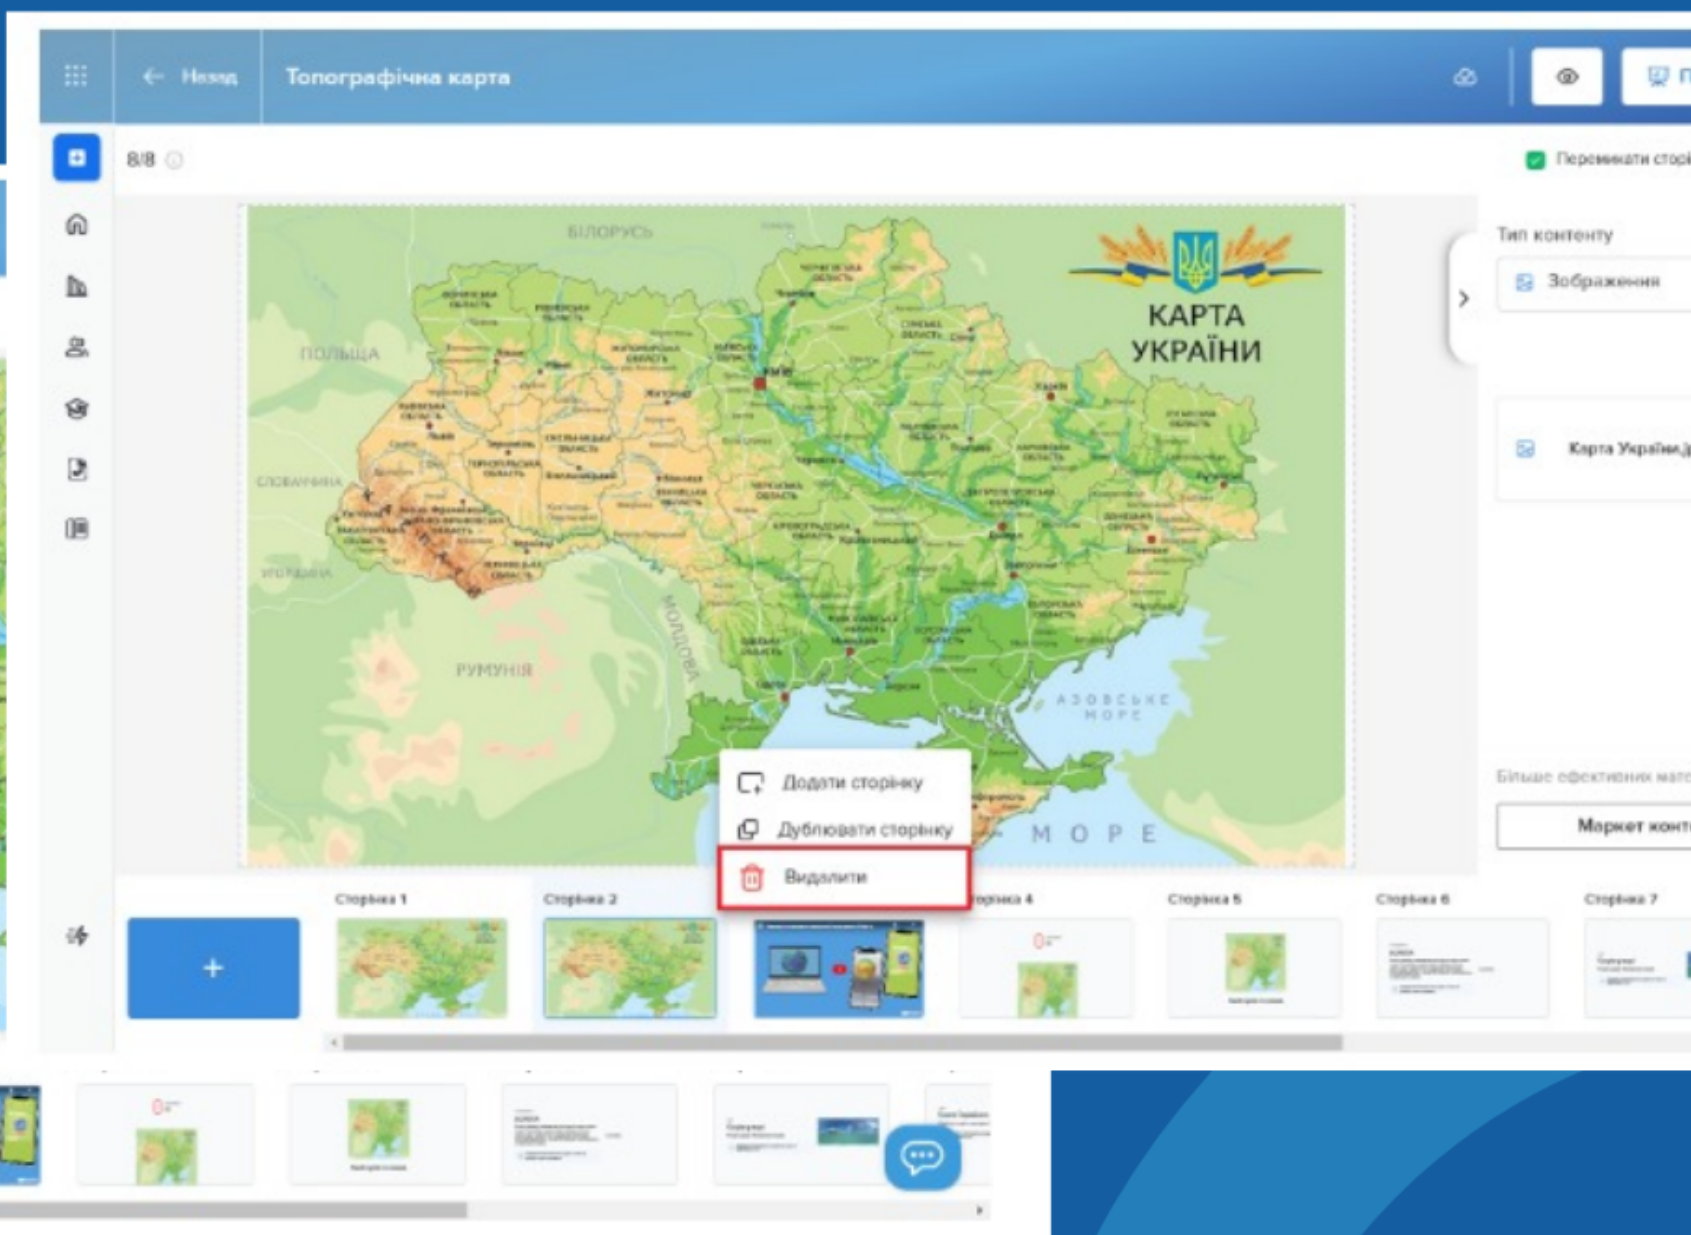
Назад Топографічна карта

8/8

Перемикати сторі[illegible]

Тип контенту

Зображення

Карта України.j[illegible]

Більше ефективних мате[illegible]

Маркет конт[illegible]

БІЛОРУСЬ

ПОЛЬЩА

СЛОВАЧЧИНА

УГОРЩИНА

РУМУНІЯ

МОЛДОВА

АЗОВСЬКЕ МОРЕ

МОРЕ

КАРТА УКРАЇНИ

Додати сторінку

Дублювати сторінку

Видалити

+

Сторінка 1

Сторінка 2

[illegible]торінка 4

Сторінка 5

Сторінка 6

Сторінка 7